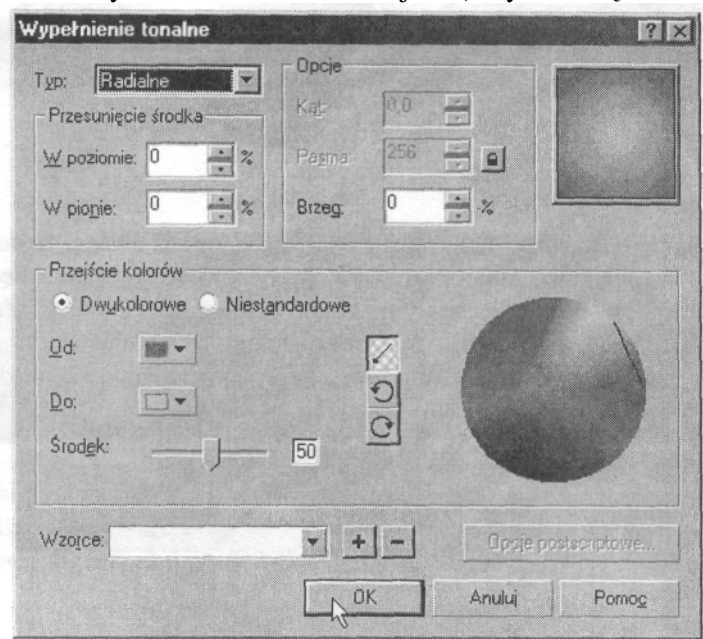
Wypełnienie tonalne

Typ: Radialne

Przesunięcie środka

W poziomie: 0 %

W pionie: 0 %

Opcje

Kąt: 0,0

Pasma: 256

Brzeg: 0 %

Przejście kolorów

Dwukolorowe Niestandardowe

Od:

Do:

Środek: 50

Wzorce:

Opcje postscriptowe...

OK Anuluj Pomoc